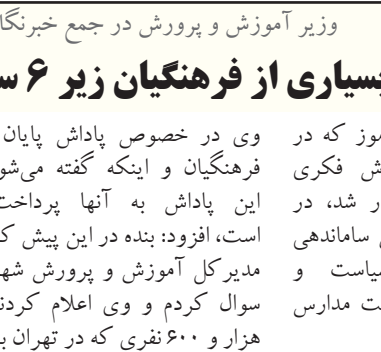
وزیر آموزش و پرورش در جمع خبرنگا

بسیاری از فرهنگیان زیر ۶ س

وی در خصوص پاداش پایان فرهنگیان و اینکه گفته می‌شو این پاداش به آنها پرداخت است، افزود: بنده در این پیش ک مدیرکل آموزش و پرورش شه سوال کردم و وی اعلام کردن هزار و ۶۰۰ نفری که در تهران ب

موز که در ش فکری ر شد، در ساماندهی سیاست و ت مدارس